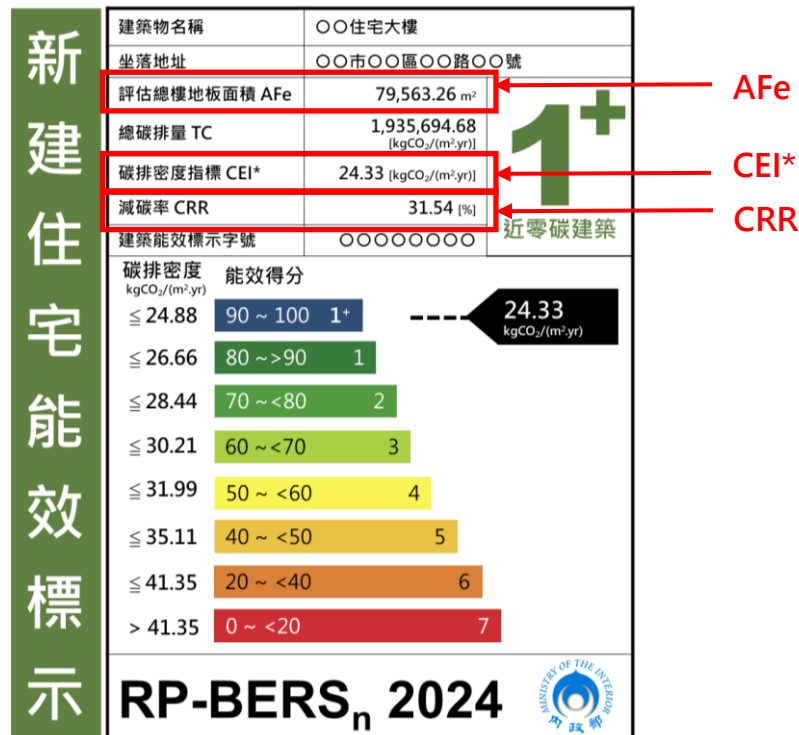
新建住宅能效標示

| 建築物名稱 | ○○住宅大樓 |
|---|---|
| 坐落地址 | ○○市○○區○○路○○號 |
| 評估總樓地板面積 AFe | 79,563.26 $m^2$ |
| 總碳排量 TC | 1,935,694.68 [$kgCO_2/(m^2.yr)$] |
| 碳排密度指標 CEI* | 24.33 [$kgCO_2/(m^2.yr)$] |
| 減碳率 CRR | 31.54 [%] |
| 建築能效標示字號 | ○○○○○○○○ |

AFe

CEI*

CRR

1+

近零碳建築

碳排密度
$kgCO_2/(m^2.yr)$

能效得分

≦24.88 90 ~ 100 1+

24.33
$kgCO_2/(m^2.yr)$

≦26.66 80 ~>90 1

≦28.44 70 ~<80 2

≦30.21 60 ~<70 3

≦31.99 50 ~ <60 4

≦35.11 40 ~ <50 5

≦41.35 20 ~ <40 6

> 41.35 0 ~ <20 7

RP-BERS$_n$ 2024

MINISTRY OF THE INTERIOR
內政部